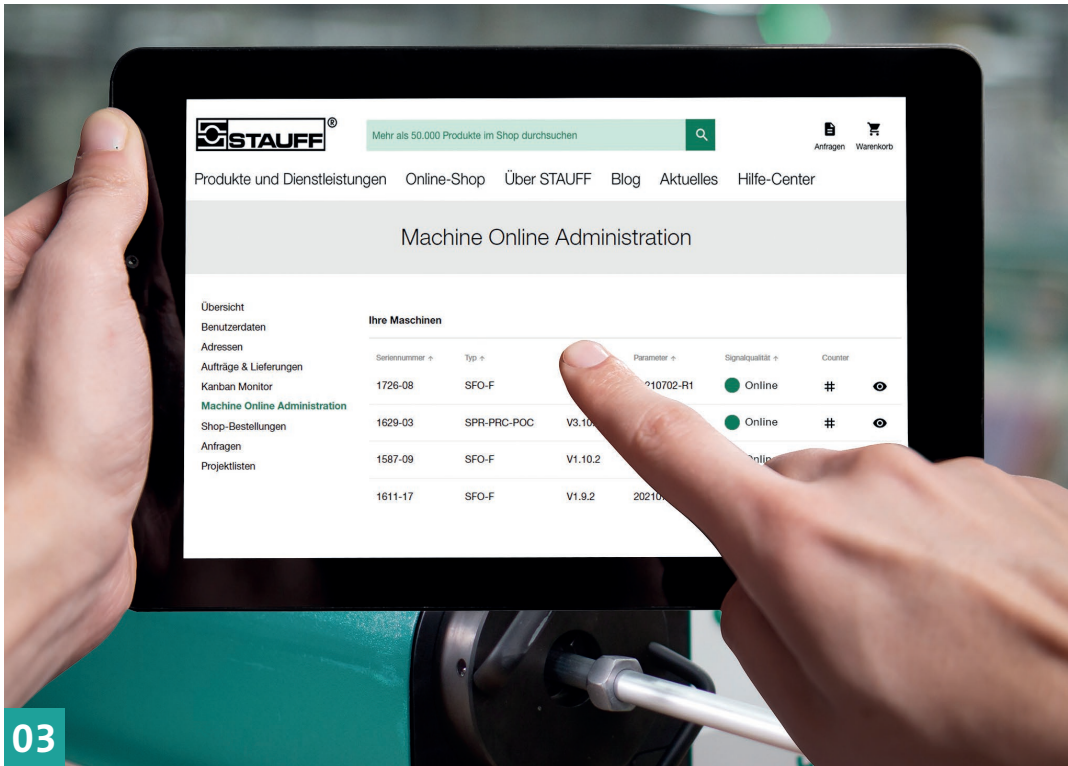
STAUFF®

Mehr als 50.000 Produkte im Shop durchsuchen

Anfragen Warenkorb

Produkte und Dienstleistungen Online-Shop Über STAUFF Blog Aktuelles Hilfe-Center

Machine Online Administration

Übersicht
Benutzerdaten
Adressen
Aufträge & Lieferungen
Kanban Monitor
Machine Online Administration
Shop-Bestellungen
Anfragen
Projektlisten

Ihre Maschinen

| Seriennummer ↑ | Typ ↑ | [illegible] | Parameter ↑ | Signalqualität ↑ | Counter | |
|---|---|---|---|---|---|---|
| 1726-08 | SFO-F | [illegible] | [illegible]210702-R1 | Online | # | |
| 1629-03 | SPR-PRC-POC | V3.10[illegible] | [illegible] | Online | # | |
| 1587-09 | SFO-F | V1.10.2 | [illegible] | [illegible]Onli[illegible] | | |
| 1611-17 | SFO-F | V1.9.2 | 20210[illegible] | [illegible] | | |

03